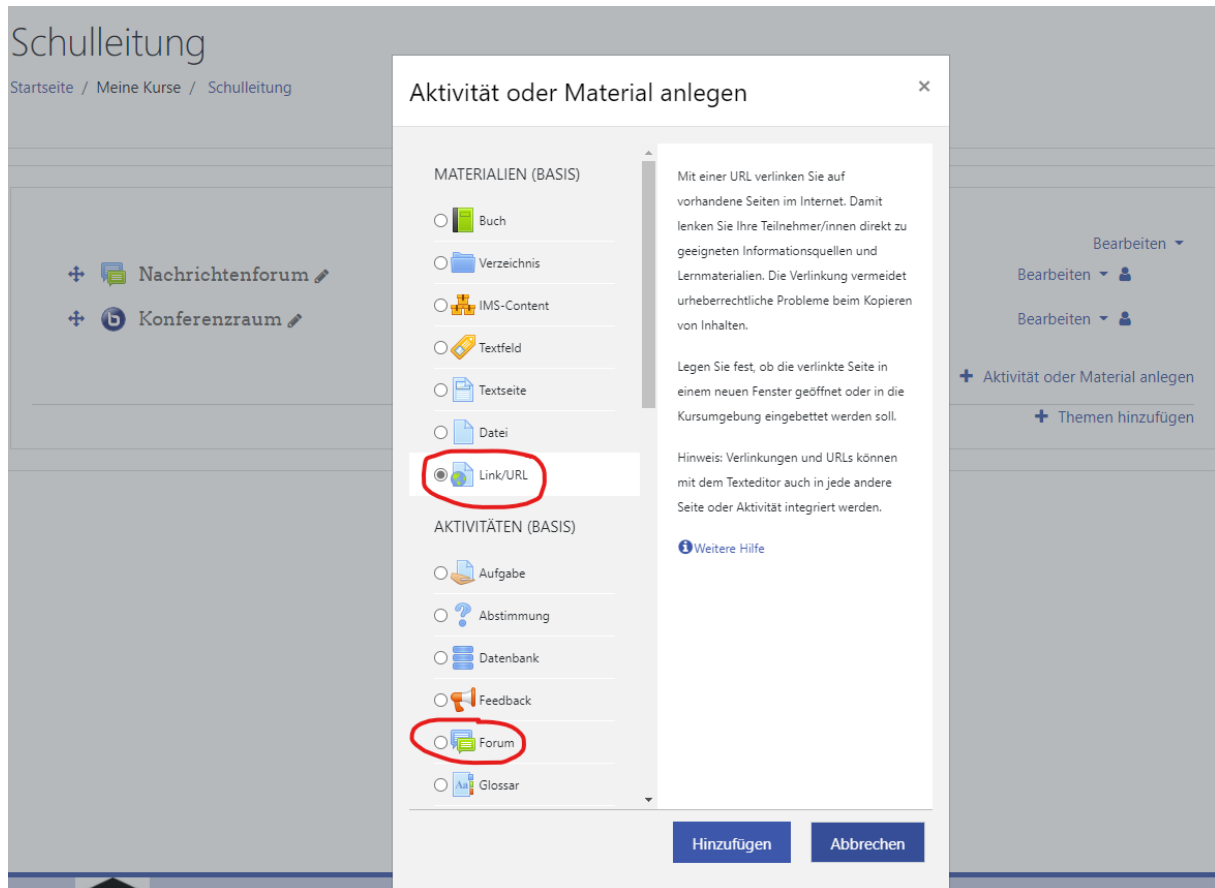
Schulleitung

Startseite / Meine Kurse / Schulleitung

Nachrichtenforum

Konferenzraum

Bearbeiten

Bearbeiten

Bearbeiten

+ Aktivität oder Material anlegen

+ Themen hinzufügen

Aktivität oder Material anlegen ×

MATERIALIEN (BASIS)

Buch

Verzeichnis

IMS-Content

Textfeld

Textseite

Datei

Link/URL

AKTIVITÄTEN (BASIS)

Aufgabe

Abstimmung

Datenbank

Feedback

Forum

Glossar

Mit einer URL verlinken Sie auf vorhandene Seiten im Internet. Damit lenken Sie Ihre Teilnehmer/innen direkt zu geeigneten Informationsquellen und Lernmaterialien. Die Verlinkung vermeidet urheberrechtliche Probleme beim Kopieren von Inhalten.

Legen Sie fest, ob die verlinkte Seite in einem neuen Fenster geöffnet oder in die Kursumgebung eingebettet werden soll.

Hinweis: Verlinkungen und URLs können mit dem Texteditor auch in jede andere Seite oder Aktivität integriert werden.

Weitere Hilfe

Hinzufügen

Abbrechen